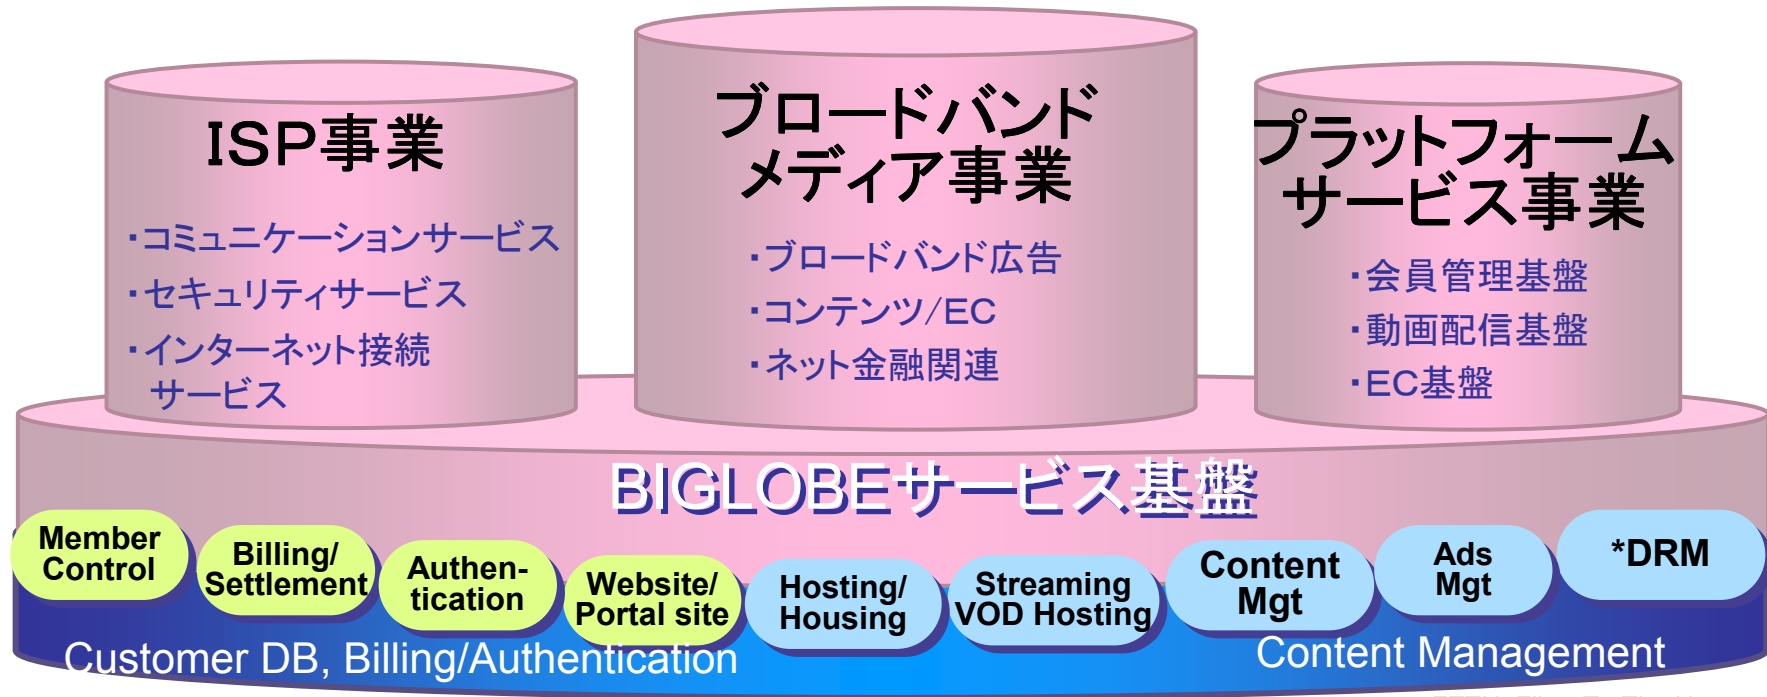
ISP事業

・コミュニケーションサービス
・セキュリティサービス
・インターネット接続サービス

ブロードバンドメディア事業

・ブロードバンド広告
・コンテンツ/EC
・ネット金融関連

プラットフォームサービス事業

・会員管理基盤
・動画配信基盤
・EC基盤

BIGLOBEサービス基盤

Member Control

Billing/ Settlement

Authen-tication

Website/ Portal site

Hosting/ Housing

Streaming VOD Hosting

Content Mgt

Ads Mgt

*DRM

Customer DB, Billing/Authentication

Content Management